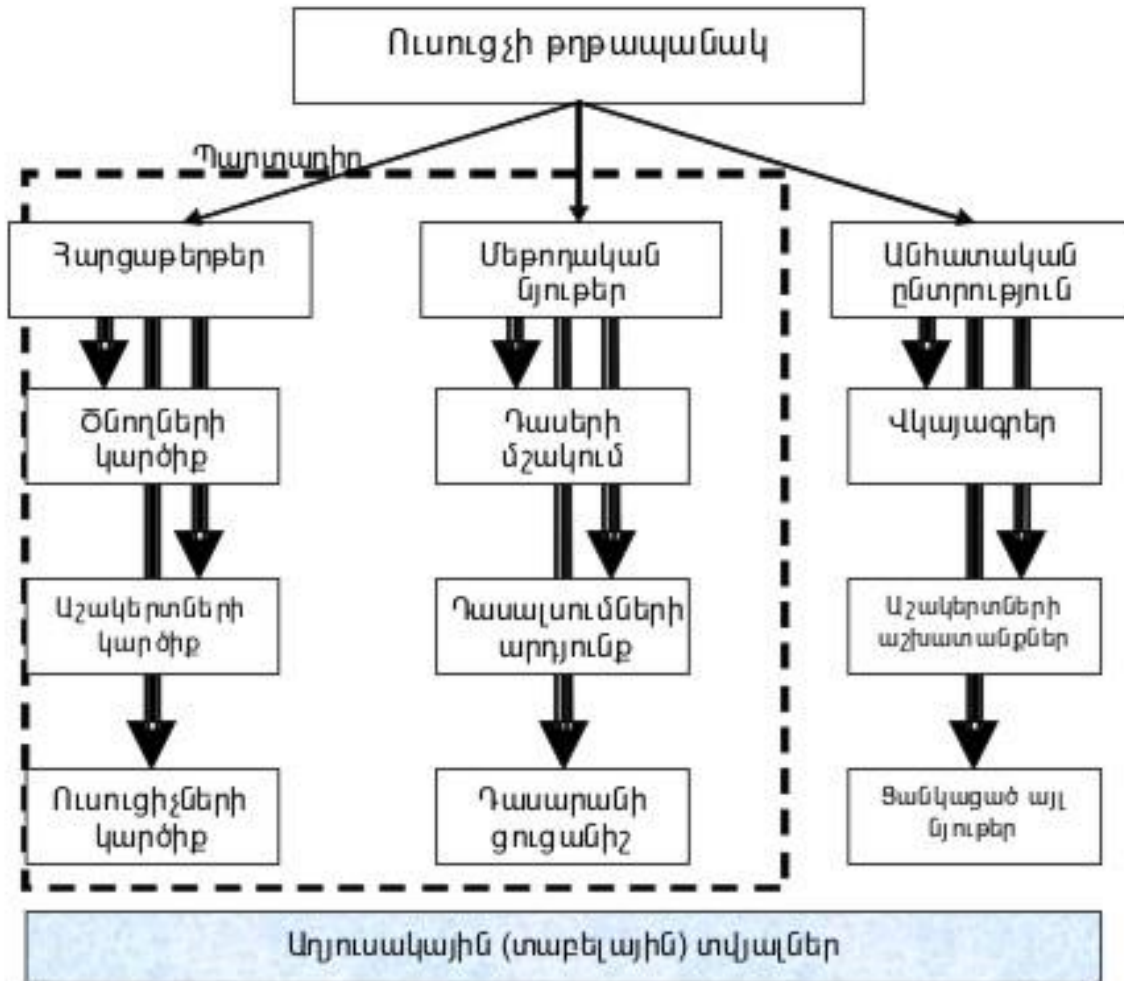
Ուսուցչի թղթապանակ

Պարտադիր

Հարցաթերթեր

Ծնողների կարծիք

Աշակերտների կարծիք

Ուսուցիչների կարծիք

Մեթոդական նյութեր

Դասերի մշակում

Դասալսումների արդյունք

Դասարանի ցուցանիշ

Անհատական ընտրություն

Վկայագրեր

Աշակերտների աշխատանքներ

Ցանկացած այլ նյութեր

Աղյուսակային (տաբելային) տվյալներ